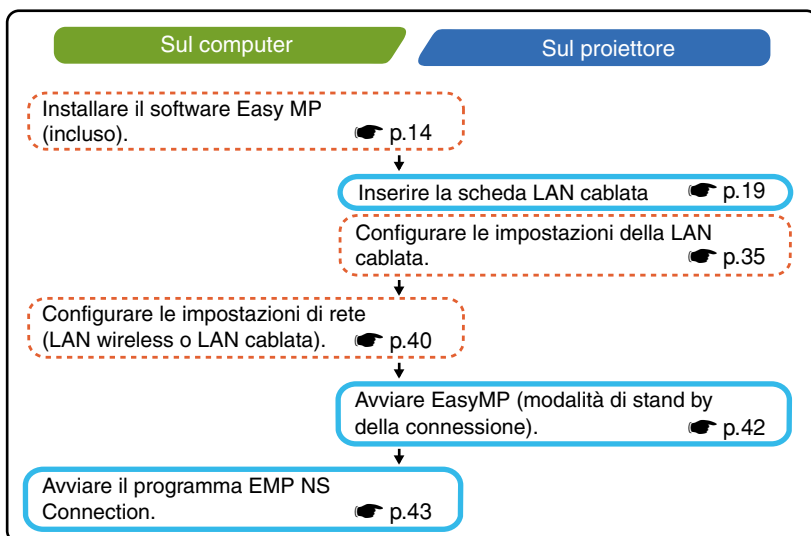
Sul computer

Sul proiettore

Installare il software Easy MP (incluso). ☛ p.14

Inserire la scheda LAN cablata ☛ p.19

Configurare le impostazioni della LAN cablata. ☛ p.35

Configurare le impostazioni di rete (LAN wireless o LAN cablata). ☛ p.40

Avviare EasyMP (modalità di stand by della connessione). ☛ p.42

Avviare il programma EMP NS Connection. ☛ p.43